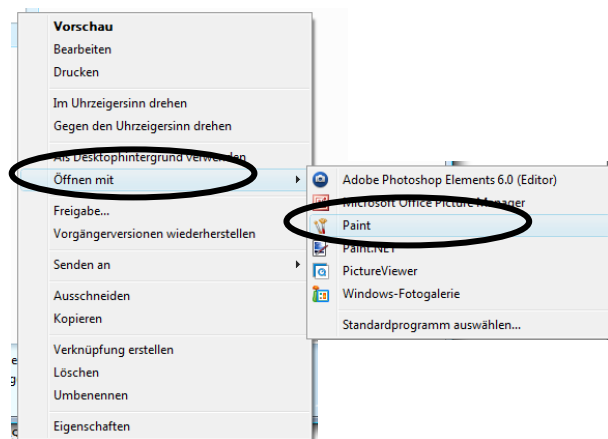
Vorschau
Bearbeiten
Drucken

Im Uhrzeigersinn drehen
Gegen den Uhrzeigersinn drehen

Als Desktophintergrund verwenden
Öffnen mit

Freigabe...
Vorgängerversionen wiederherstellen

Senden an

Ausschneiden
Kopieren

Verknüpfung erstellen
Löschen
Umbenennen

Eigenschaften

Adobe Photoshop Elements 6.0 (Editor)
Microsoft Office Picture Manager
Paint
Paint.NET
PictureViewer
Windows-Fotogalerie

Standardprogramm auswählen...